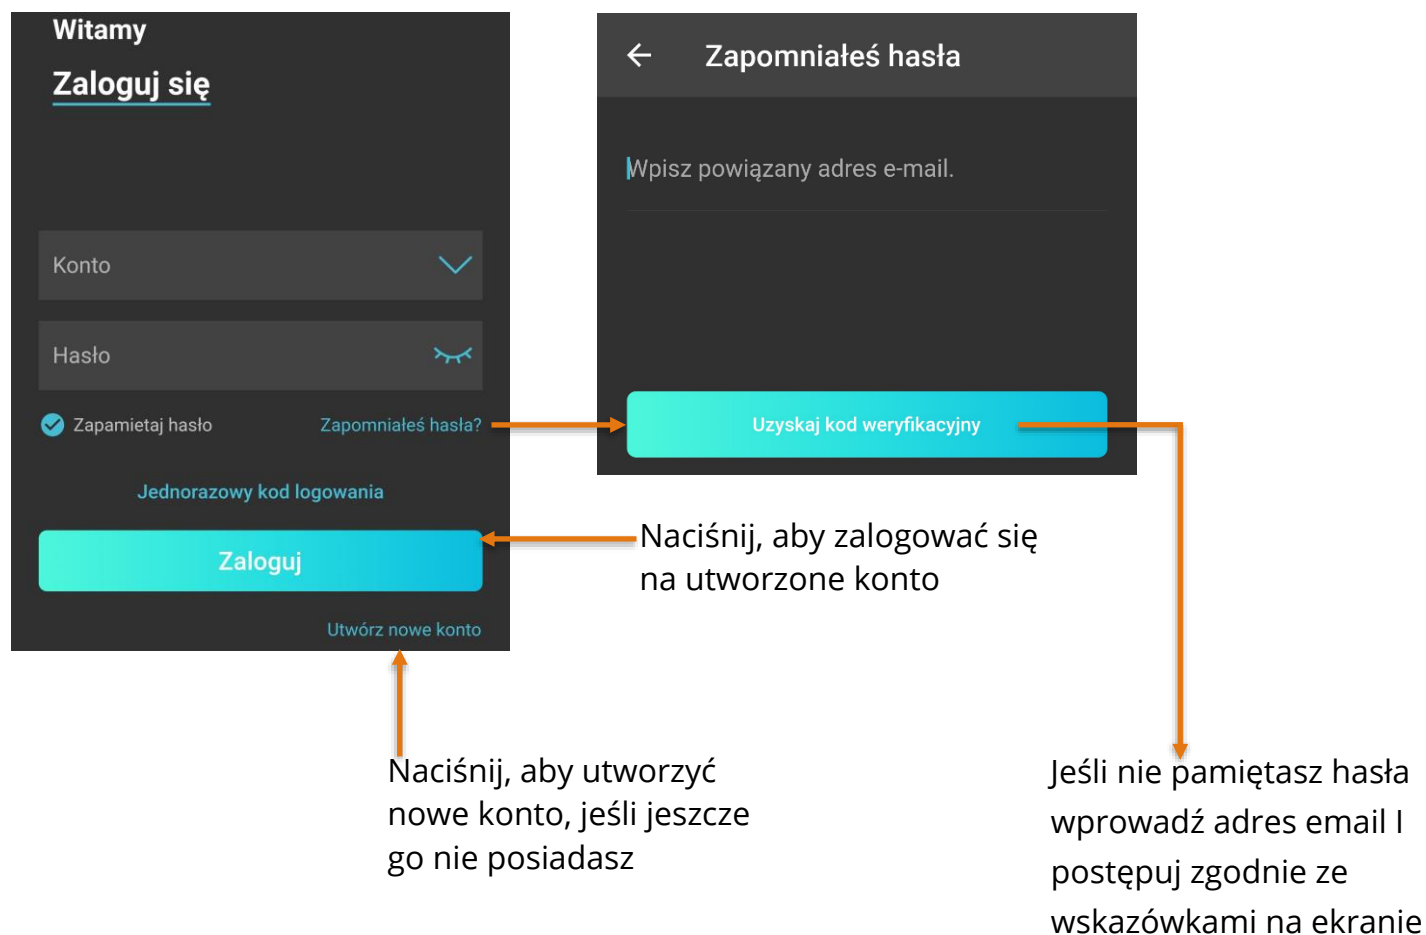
Witamy
Zaloguj się

Konto

Hasło

Zapamietaj hasło

Zapomniałeś hasła?

Jednorazowy kod logowania

Zaloguj

Utwórz nowe konto

Zapomniałeś hasła

Wpisz powiązany adres e-mail.

Uzyskaj kod weryfikacyjny

Naciśnij, aby zalogować się na utworzone konto

Naciśnij, aby utworzyć nowe konto, jeśli jeszcze go nie posiadasz

Jeśli nie pamiętasz hasła wprowadź adres email I postępuj zgodnie ze wskazówkami na ekranie